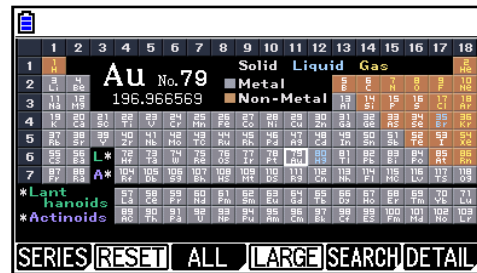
| | 1 | 2 | 3 | 4 | 5 | 6 | 7 | 8 | 9 | 10 | 11 | 12 | 13 | 14 | 15 | 16 | 17 | 18 |
|---|---|---|---|---|---|---|---|---|---|---|---|---|---|---|---|---|---|---|
| 1 | 1 H | | | | | | | | | | | | | | | | | 2 He |
| 2 | 3 Li | 4 Be | | | | | | | | | | | 5 B | 6 C | 7 N | 8 O | 9 F | 10 Ne |
| 3 | 11 Na | 12 Mg | | | | | | | | | | | 13 Al | 14 Si | 15 P | 16 S | 17 Cl | 18 Ar |
| 4 | 19 K | 20 Ca | 21 Sc | 22 Ti | 23 V | 24 Cr | 25 Mn | 26 Fe | 27 Co | 28 Ni | 29 Cu | 30 Zn | 31 Ga | 32 Ge | 33 As | 34 Se | 35 Br | 36 Kr |
| 5 | 37 Rb | 38 Sr | 39 Y | 40 Zr | 41 Nb | 42 Mo | 43 Tc | 44 Ru | 45 Rh | 46 Pd | 47 Ag | 48 Cd | 49 In | 50 Sn | 51 Sb | 52 Te | 53 I | 54 Xe |
| 6 | 55 Cs | 56 Ba | L* | 72 Hf | 73 Ta | 74 W | 75 Re | 76 Os | 77 Ir | 78 Pt | 79 Au | 80 Hg | 81 Tl | 82 Pb | 83 Bi | 84 Po | 85 At | 86 Rn |
| 7 | 87 Fr | 88 Ra | A* | 104 Rf | 105 Db | 106 Sg | 107 Bh | 108 Hs | 109 Mt | 110 Ds | 111 Rg | 112 Cn | 113 Nh | 114 Fl | 115 Mc | 116 Lv | 117 Ts | 118 Og |

Au No.79
196.966569
Solid Liquid Gas
Metal
Non-Metal

*Lanthanoids 57 La 58 Ce 59 Pr 60 Nd 61 Pm 62 Sm 63 Eu 64 Gd 65 Tb 66 Dy 67 Ho 68 Er 69 Tm 70 Yb 71 Lu
*Actinoids 89 Ac 90 Th 91 Pa 92 U 93 Np 94 Pu 95 Am 96 Cm 97 Bk 98 Cf 99 Es 100 Fm 101 Md 102 No 103 Lr

SERIES RESET ALL LARGE SEARCH DETAIL